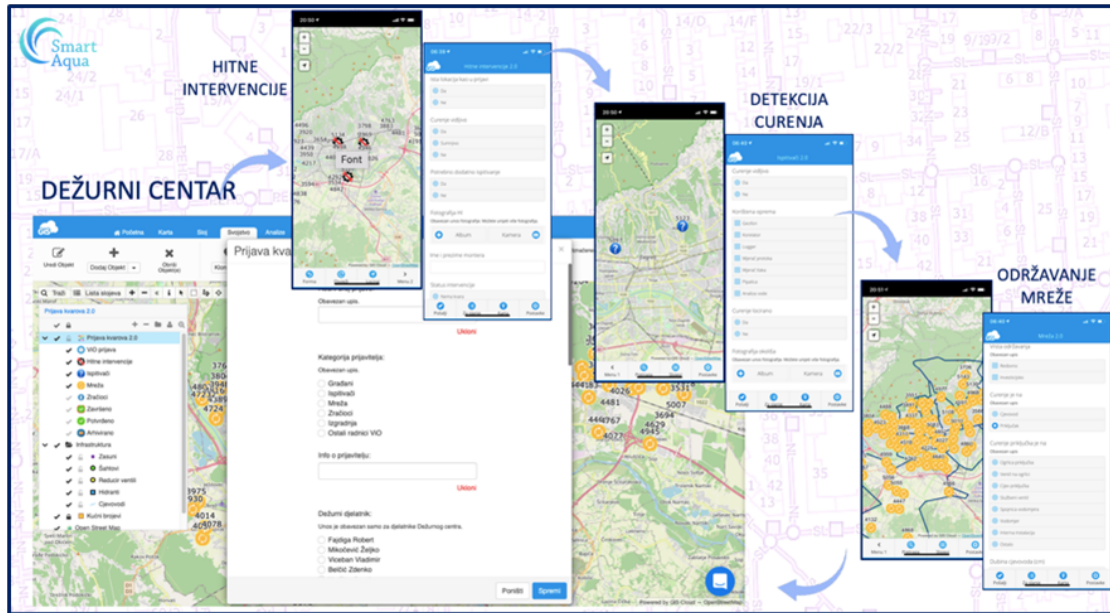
Smart Aqua

HITNE INTERVENCIJE

DETEKCIJA CURENJA

ODRŽAVANJE MREŽE

DEŽURNI CENTAR

Početna Karta Sloj Svojstvo Analize

Uredi Objekt Dodaj Objekt Obriši Objekt(e)

Traži Lista slojeva

Prijava kvarova 2.0

Prijava kvarova 2.0
VIO prijava
Hitne intervencije
Ispitivači
Mreža
Zračioci
Završeno
Potvrđeno
Arhivirano
Infrastruktura
Zasuni
Šahtovi
Reduzir ventili
Hidranti
Cjevovodi
Kućni brojevi
Open Street Map

Prijava kva

Obavezan upis.

Ukloni

Kategorija prijavitelja:
Obavezan upis.
Građani
Ispitivači
Mreža
Zračioci
Izgradnja
Ostali radnici VIO

Info o prijavitelju:

Ukloni

Dežurni djelatnik:
Unos je obavezan samo za djelatnike Dežurnog centra.
Fajdiga Robert
Mikočević Željko
Viceban Vladimir
Beščić Zdenko

Poništi Spremi

Font

Hitne intervencije 2.0

Da
Ne

Curenje vidljivo
Da
Ne

Fotografija

Album Kamera

Status intervencije

Početak Spremi Poništi

Curenje vidljivo
Da
Ne

Curenje locirano
Da
Ne

Fotografija okolišta

Album Kamera

Mreža 2.0

Curenje je na
Cjevovod
Priključak

Dubina cjevovoda (cm)

Menu 1 Poništi